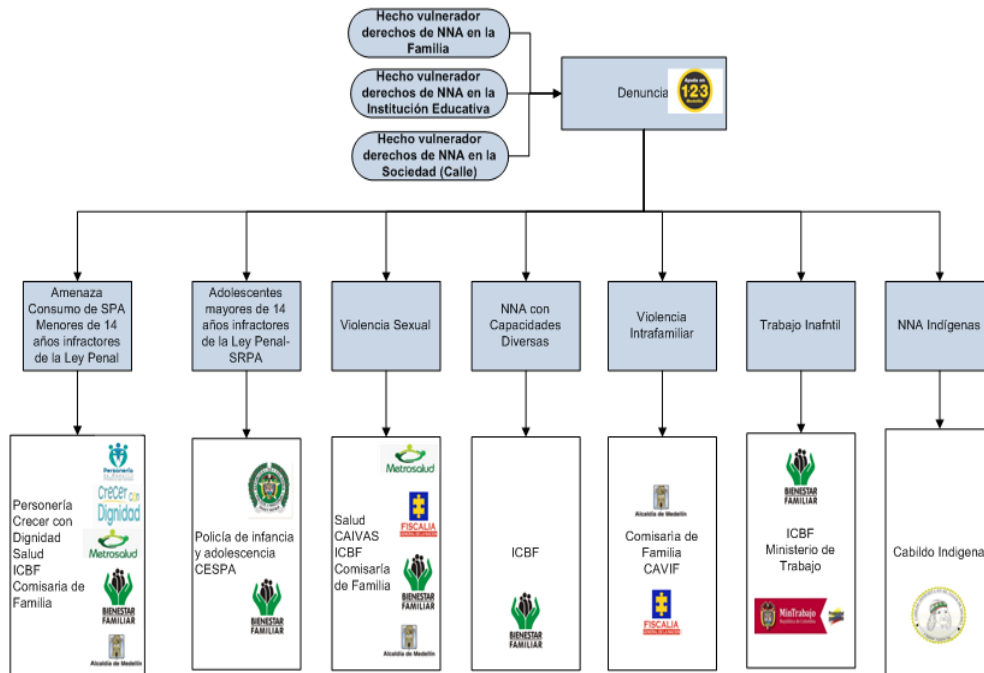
Hecho vulnerador derechos de NNA en la Familia

Hecho vulnerador derechos de NNA en la Institución Educativa

Hecho vulnerador derechos de NNA en la Sociedad (Calle)

Denuncia

Ayuda en 123 Medellín

Amenaza Consumo de SPA Menores de 14 años infractores de la Ley Penal

Adolescentes mayores de 14 años infractores de la Ley Penal-SRPA

Violencia Sexual

NNA con Capacidades Diversas

Violencia Intrafamiliar

Trabajo Inafntil

NNA Indígenas

Personería Crecer con Dignidad Salud ICBF Comisaria de Familia

Personería

Crecer con Dignidad

Metrosalud

BIENESTAR FAMILIAR

Alcaldía de Medellín

Policía de infancia y adolescencia CESPA

BIENESTAR FAMILIAR

Metrosalud

Salud CAIVAS ICBF Comisaría de Familia

FISCALIA

BIENESTAR FAMILIAR

Alcaldía de Medellín

ICBF

BIENESTAR FAMILIAR

Alcaldía de Medellín

Comisaria de Familia CAVIF

FISCALIA

BIENESTAR FAMILIAR

ICBF Ministerio de Trabajo

MinTrabajo

Cabildo Indigena